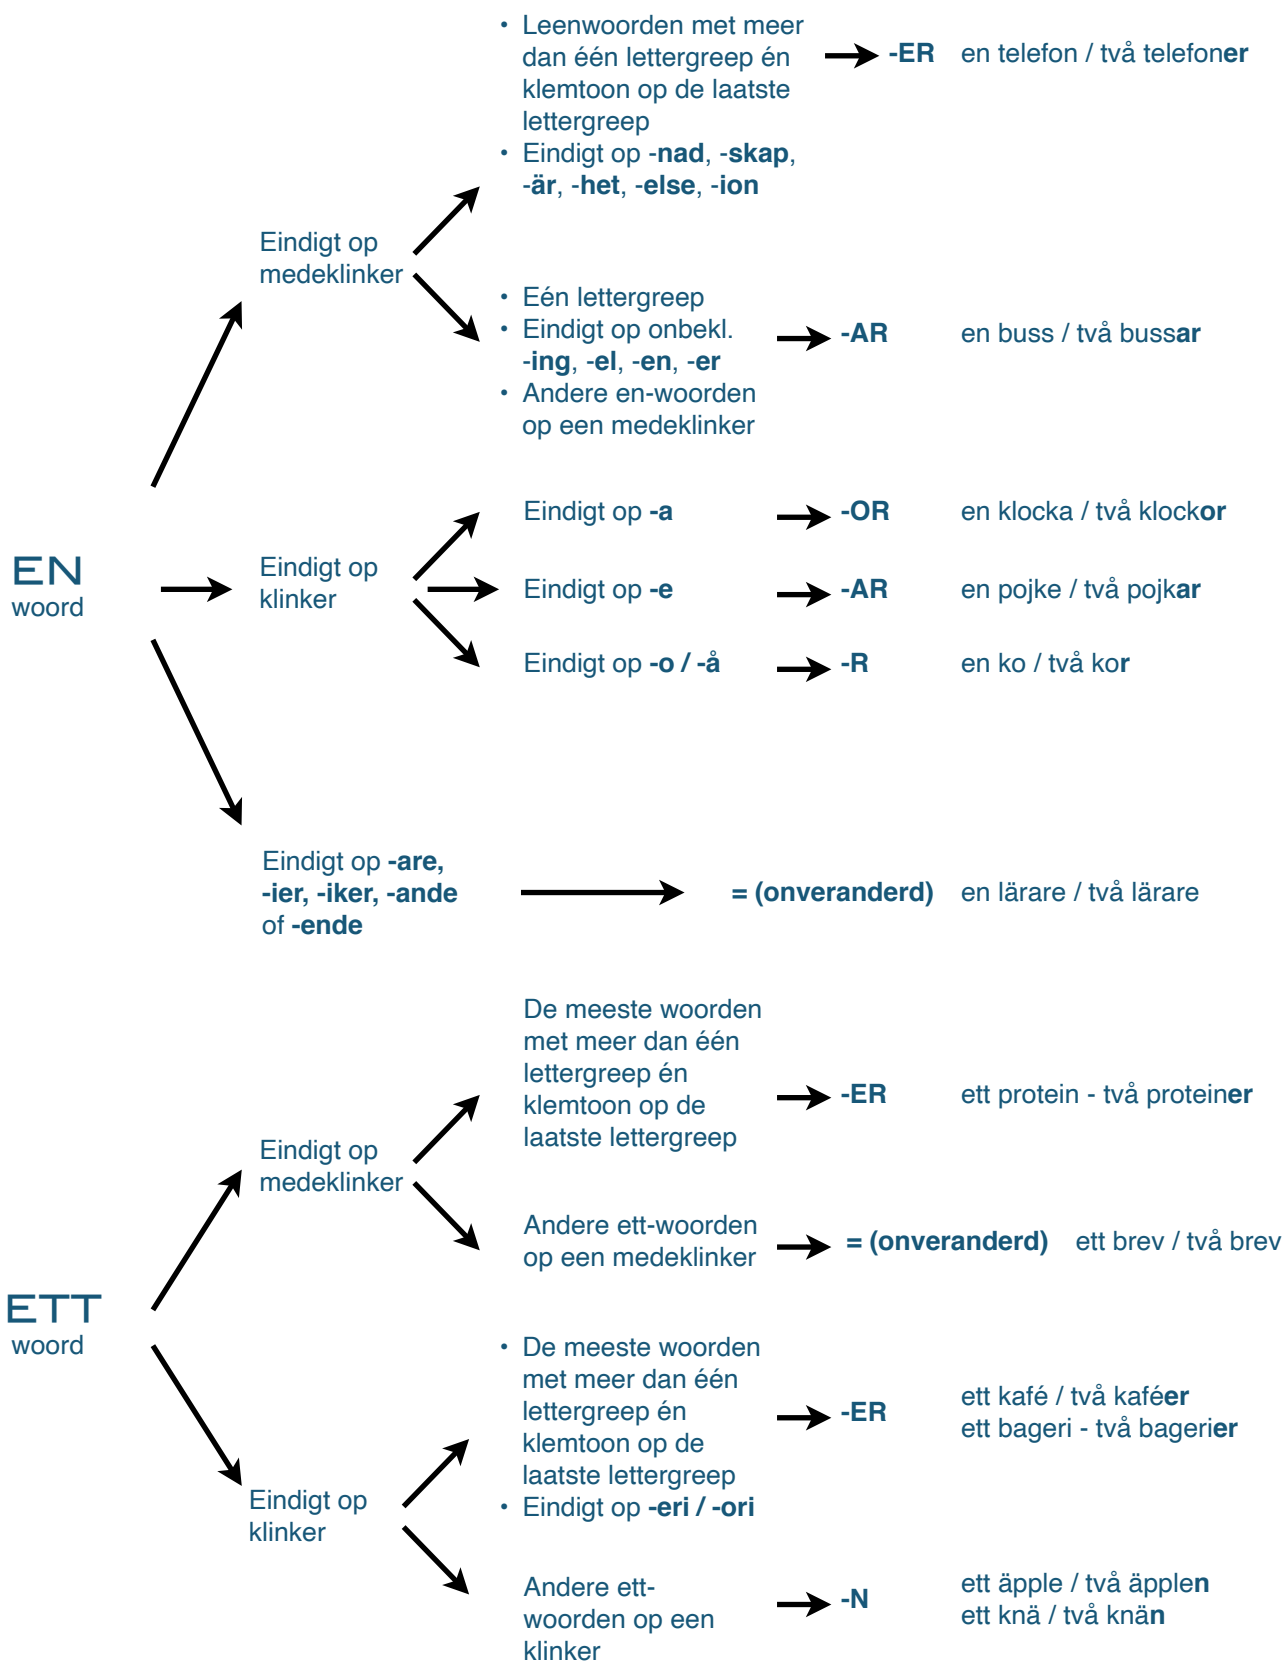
EN woord

Eindigt op medeklinker

• Leenwoorden met meer dan één lettergreep én klemtoon op de laatste lettergreep
• Eindigt op -nad, -skap, -är, -het, -else, -ion

-ER en telefon / två telefoner

• Eén lettergreep
• Eindigt op onbekl. -ing, -el, -en, -er
• Andere en-woorden op een medeklinker

-AR en buss / två bussar

Eindigt op klinker

Eindigt op -a -OR en klocka / två klockor

Eindigt op -e -AR en pojke / två pojkar

Eindigt op -o / -å -R en ko / två kor

Eindigt op -are, -ier, -iker, -ande of -ende = (onveranderd) en lärare / två lärare

ETT woord

Eindigt op medeklinker

De meeste woorden met meer dan één lettergreep én klemtoon op de laatste lettergreep -ER ett protein - två proteiner

Andere ett-woorden op een medeklinker = (onveranderd) ett brev / två brev

Eindigt op klinker

• De meeste woorden met meer dan één lettergreep én klemtoon op de laatste lettergreep
• Eindigt op -eri / -ori

-ER ett kafé / två kaféer
ett bageri - två bagerier

Andere ett-woorden op een klinker -N ett äpple / två äpplen
ett knä / två knän